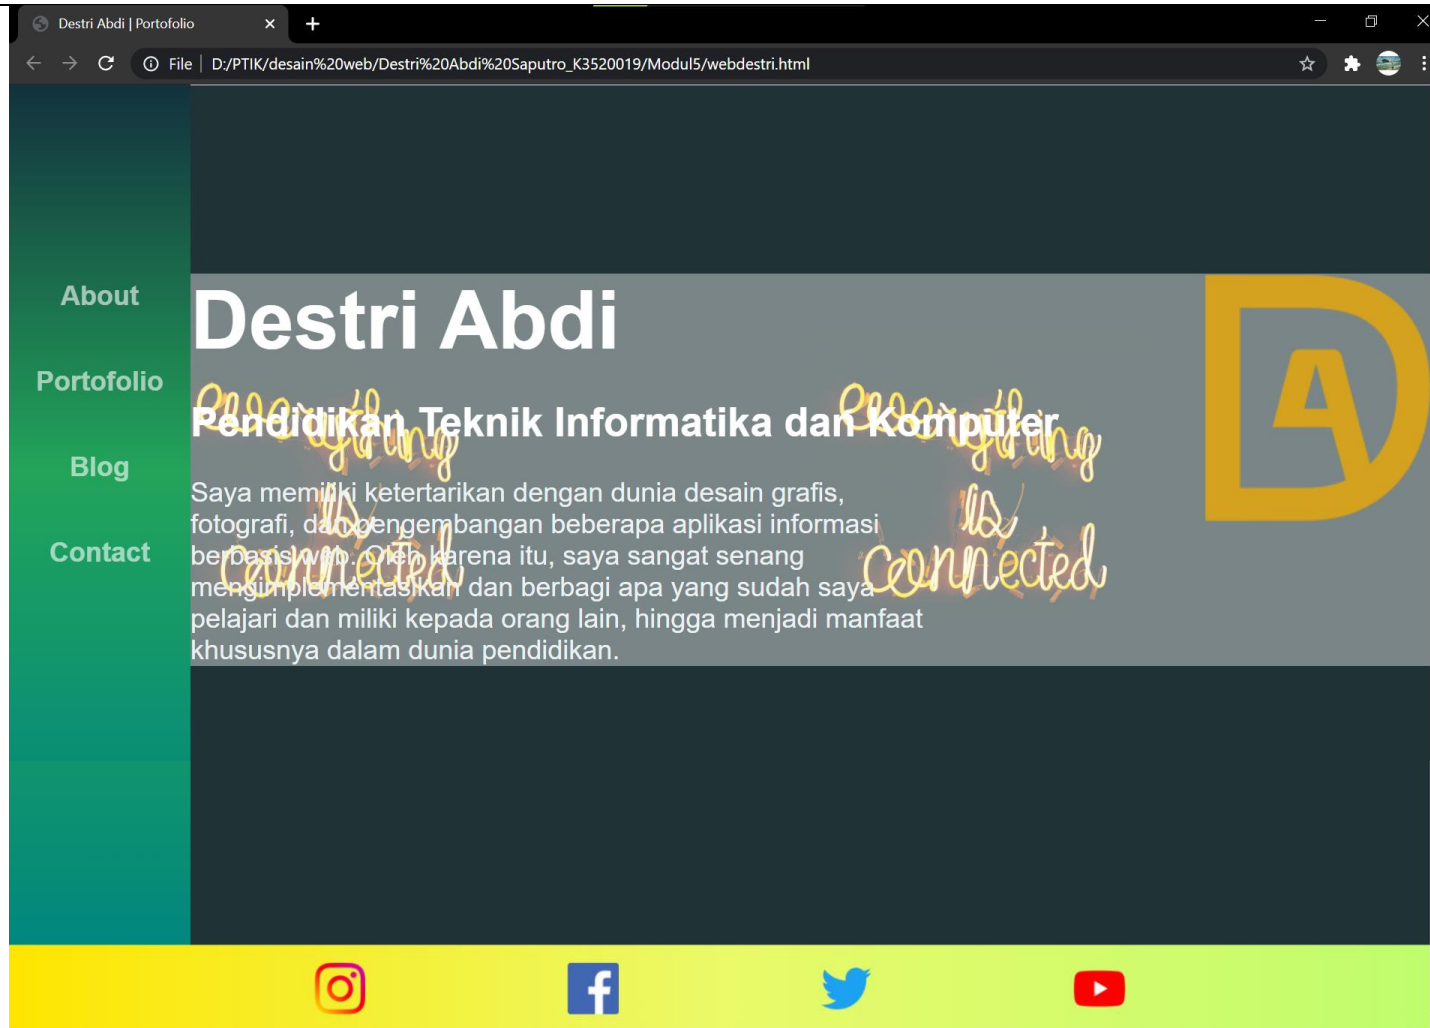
Destri Abdi | Portofolio

File | D:/PTIK/desain%20web/Destri%20Abdi%20Saputro_K3520019/Modul5/webdestri.html

About

Portofolio

Blog

Contact

Destri Abdi

Pendidikan Teknik Informatika dan Komputer

Saya memiliki ketertarikan dengan dunia desain grafis, fotografi, dan pengembangan beberapa aplikasi informasi berbasis web. Oleh karena itu, saya sangat senang mengimplementasikan dan berbagi apa yang sudah saya pelajari dan miliki kepada orang lain, hingga menjadi manfaat khususnya dalam dunia pendidikan.

everything is connected

everything is connected

DA